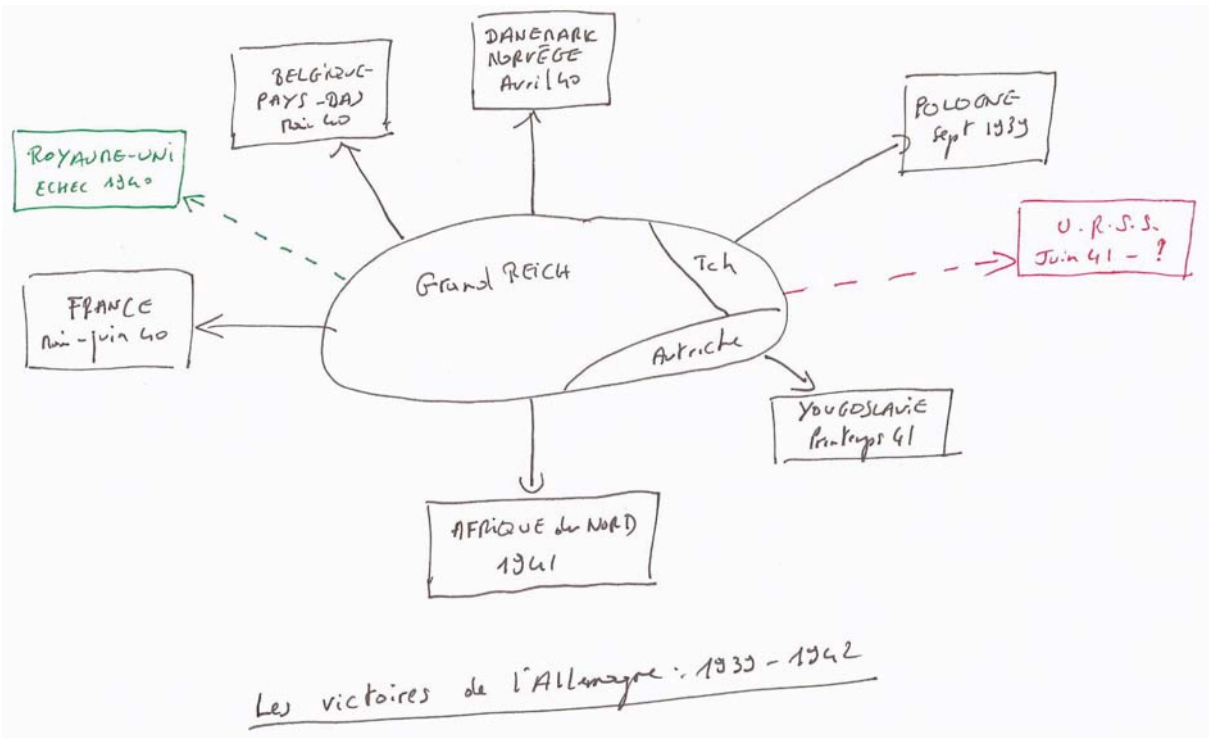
DANEMARK
NORVEGE
Avril 40

BELGIQUE-
PAYS-BAS
mai 40

POLOGNE
Sept 1939

ROYAUME-UNI
ECHEC 1940

U.R.S.S.
Juin 41 - ?

Grand REICH

Tch

Autriche

FRANCE
mai-juin 40

YOUGOSLAVIE
Printemps 41

AFRIQUE du NORD
1941

Les victoires de l'Allemagne : 1939 - 1942